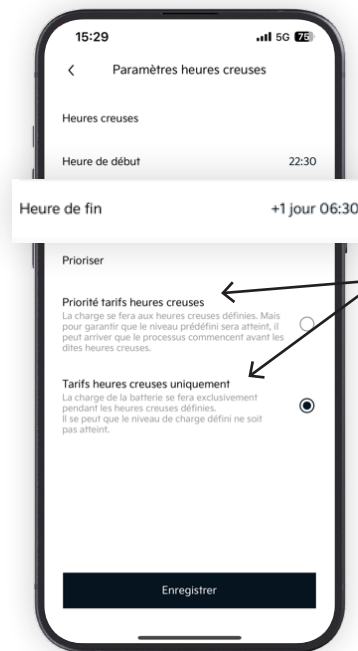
15:29
5G 75

<

Paramètres heures creuses

Heures creuses

Heure de début 22:30

Heure de fin +1 jour 06:30

Prioriser

Priorité tarifs heures creuses
La charge se fera aux heures creuses définies. Mais pour garantir que le niveau prédéfini sera atteint, il peut arriver que le processus commencent avant les dites heures creuses.

Tarifs heures creuses uniquement
La charge de la batterie se fera exclusivement pendant les heures creuses définies.
Il se peut que le niveau de charge défini ne soit pas atteint.

Enregistrer